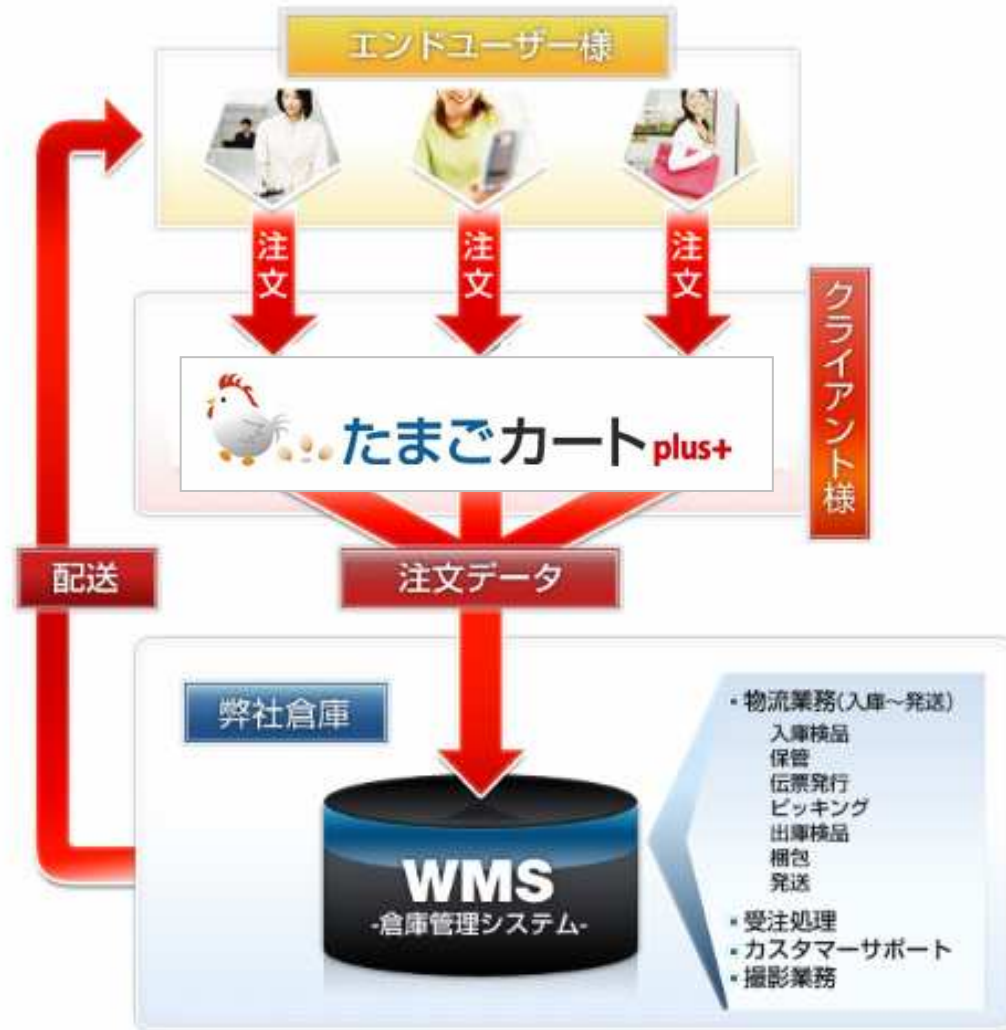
エンドユーザー様

注文

注文

注文

クライアント様

たまごカート plus+

配送

注文データ

弊社倉庫

WMS
-倉庫管理システム-

・物流業務(入庫~発送)
入庫検品
保管
伝票発行
ピッキング
出庫検品
梱包
発送

・受注処理
・カスタマーサポート
・撮影業務